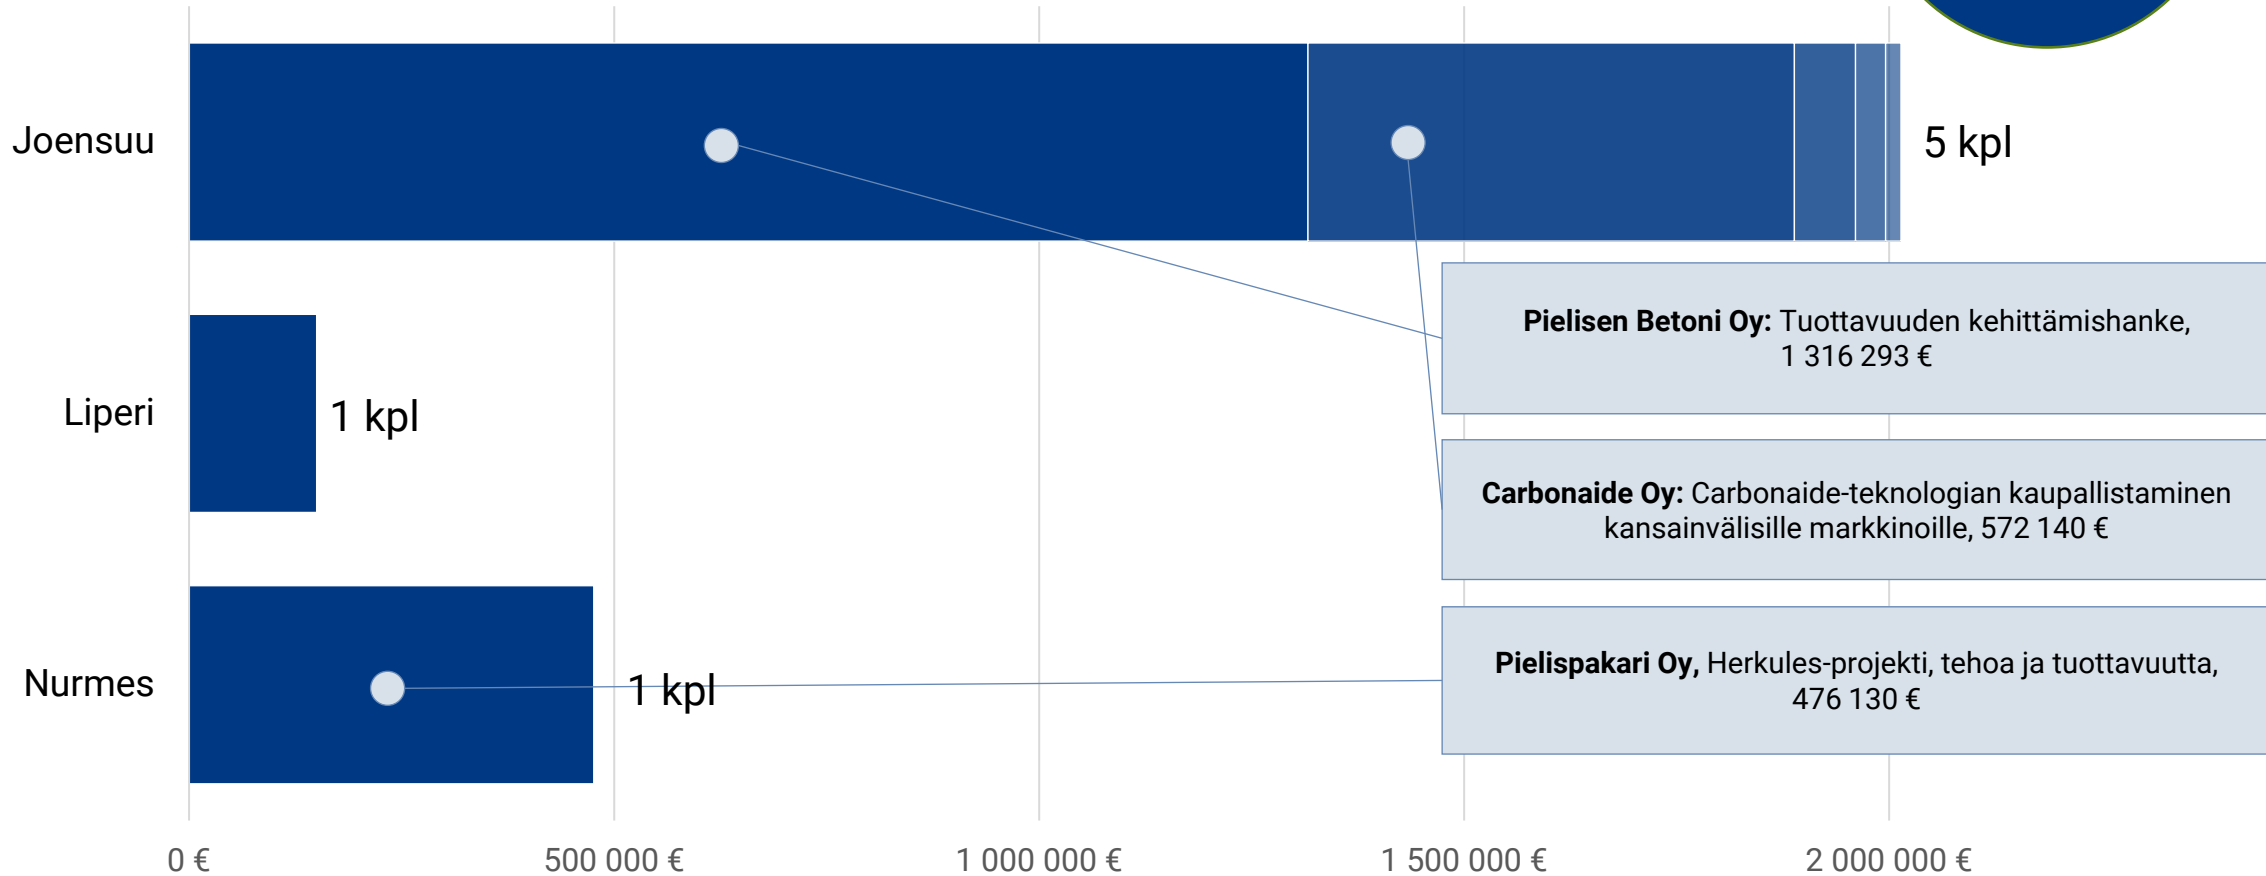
Joensuu

5 kpl

Liperi

1 kpl

Nurmes

1 kpl

**Pielisen Betoni Oy:** Tuottavuuden kehittämishanke, 1 316 293 €

**Carbonaide Oy:** Carbonaide-teknologian kaupallistaminen kansainvälisille markkinoille, 572 140 €

**Pielispakari Oy,** Herkules-projekti, tehoa ja tuottavuutta, 476 130 €

0 €
500 000 €
1 000 000 €
1 500 000 €
2 000 000 €